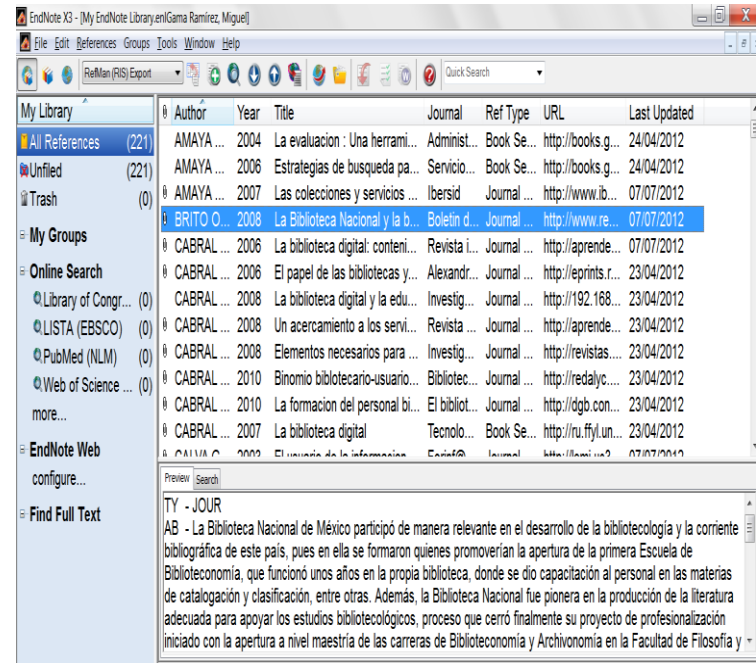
EndNote X3 - [My EndNote Library.enlGama Ramírez, Miguel]

File Edit References Groups Tools Window Help

RefMan (RIS) Export

Quick Search

My Library

All References (221)
Unfiled (221)
Trash (0)

My Groups

Online Search
Library of Congr... (0)
LISTA (EBSCO) (0)
PubMed (NLM) (0)
Web of Science ... (0)
more...

EndNote Web
configure...

Find Full Text

| | Author | Year | Title | Journal | Ref Type | URL | Last Updated |
|---|---|---|---|---|---|---|---|
| | AMAYA ... | 2004 | La evaluacion : Una herrami... | Administ... | Book Se... | http://books.g... | 24/04/2012 |
| | AMAYA ... | 2006 | Estrategias de busqueda pa... | Servicio... | Book Se... | http://books.g... | 24/04/2012 |
| | AMAYA ... | 2007 | Las colecciones y servicios ... | Ibersid | Journal ... | http://www.ib... | 07/07/2012 |
| | BRITO O... | 2008 | La Biblioteca Nacional y la b... | Boletin d... | Journal ... | http://www.re... | 07/07/2012 |
| | CABRAL ... | 2006 | La biblioteca digital: conteni... | Revista i... | Journal ... | http://aprende... | 07/07/2012 |
| | CABRAL ... | 2006 | El papel de las bibliotecas y... | Alexandr... | Journal ... | http://eprints.r... | 23/04/2012 |
| | CABRAL ... | 2008 | La biblioteca digital y la edu... | Investig... | Journal ... | http://192.168... | 23/04/2012 |
| | CABRAL ... | 2008 | Un acercamiento a los servi... | Revista ... | Journal ... | http://aprende... | 23/04/2012 |
| | CABRAL ... | 2008 | Elementos necesarios para ... | Investig... | Journal ... | http://revistas.... | 23/04/2012 |
| | CABRAL ... | 2010 | Binomio bibliotecario-usuario... | Bibliotec... | Journal ... | http://redalyc.... | 23/04/2012 |
| | CABRAL ... | 2010 | La formacion del personal bi... | El bibliot... | Journal ... | http://dgb.con... | 23/04/2012 |
| | CABRAL ... | 2007 | La biblioteca digital | Tecnolo... | Book Se... | http://ru.ffyl.un... | 23/04/2012 |
| | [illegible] | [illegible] | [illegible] | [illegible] | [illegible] | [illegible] | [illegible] |

Preview Search

TY - JOUR
AB - La Biblioteca Nacional de México participó de manera relevante en el desarrollo de la bibliotecología y la corriente bibliográfica de este país, pues en ella se formaron quienes promoverían la apertura de la primera Escuela de Biblioteconomía, que funcionó unos años en la propia biblioteca, donde se dio capacitación al personal en las materias de catalogación y clasificación, entre otras. Además, la Biblioteca Nacional fue pionera en la producción de la literatura adecuada para apoyar los estudios bibliotecológicos, proceso que cerró finalmente su proyecto de profesionalización iniciado con la apertura a nivel maestría de las carreras de Biblioteconomía y Archivonomía en la Facultad de Filosofía y